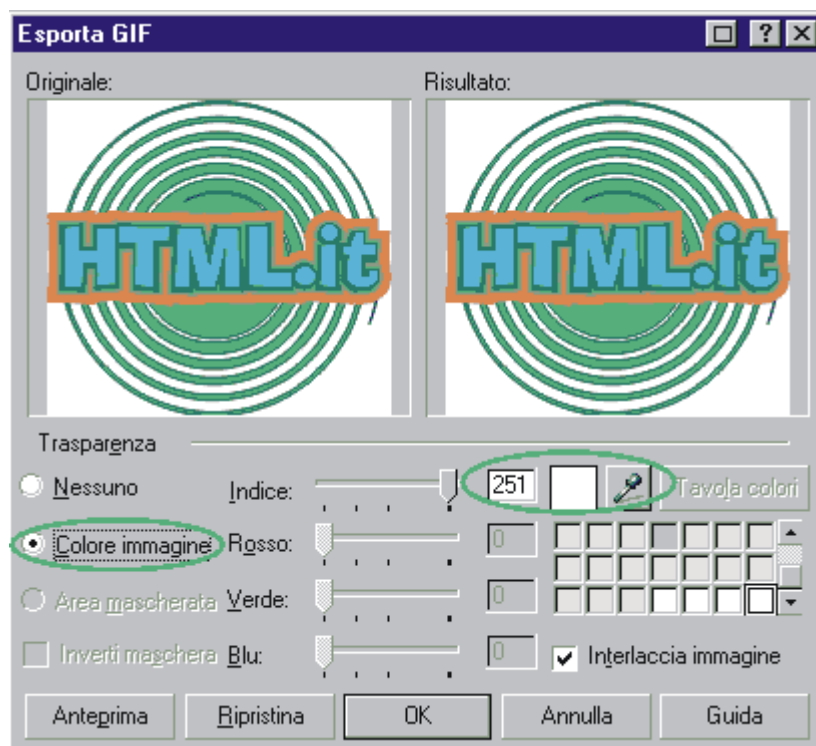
Esporta GIF

Originale:

HTML.it

Risultato:

HTML.it

Trasparenza

Nessuno

Indice:

251

Tavola colori

Colore immagine

Rosso:

0

Area mascherata

Verde:

0

Inverti maschera

Blu:

0

Interlaccia immagine

Anteprima

Ripristina

OK

Annulla

Guida